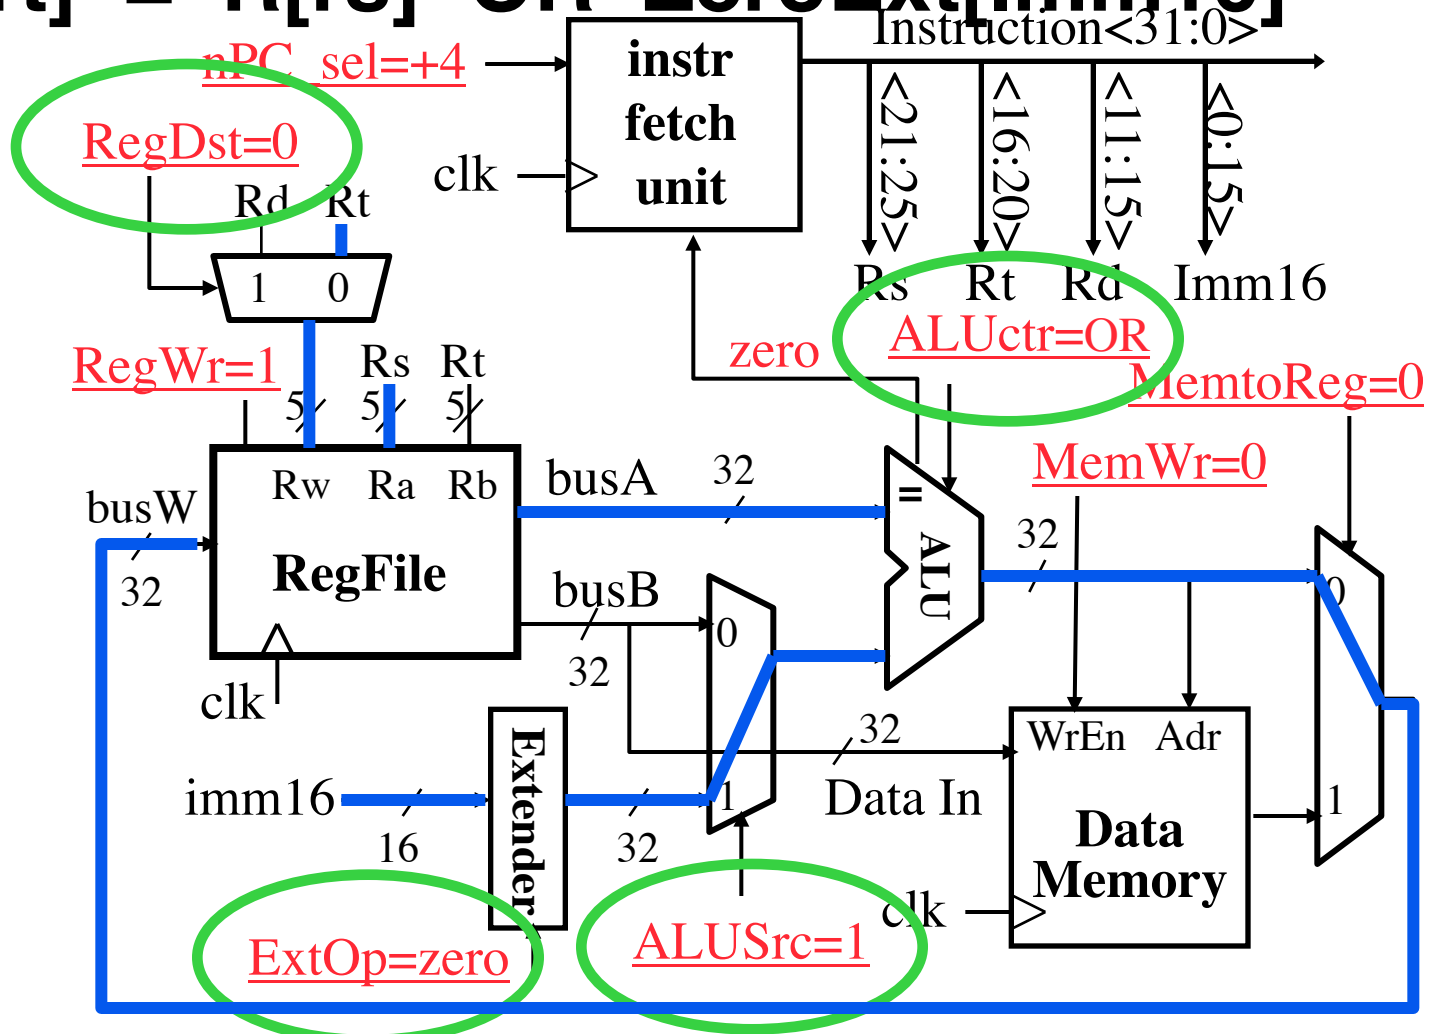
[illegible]t] = R[rs] OR ZeroExt[imm16]

nPC_sel=+4
instr fetch unit
clk
Instruction<31:0>
<21:25>
<16:20>
<11:15>
<0:15>
Rs
Rt
Rd
Imm16
RegDst=0
Rd
Rt
1
0
RegWr=1
Rs
Rt
5
5
5
zero
ALUctr=OR
MemtoReg=0
MemWr=0
Rw
Ra
Rb
busA
32
=
ALU
32
busW
32
RegFile
busB
0
0
32
clk
32
WrEn
Adr
imm16
Extender
1
Data In
1
16
32
Data Memory
clk
ExtOp=zero
ALUSrc=1